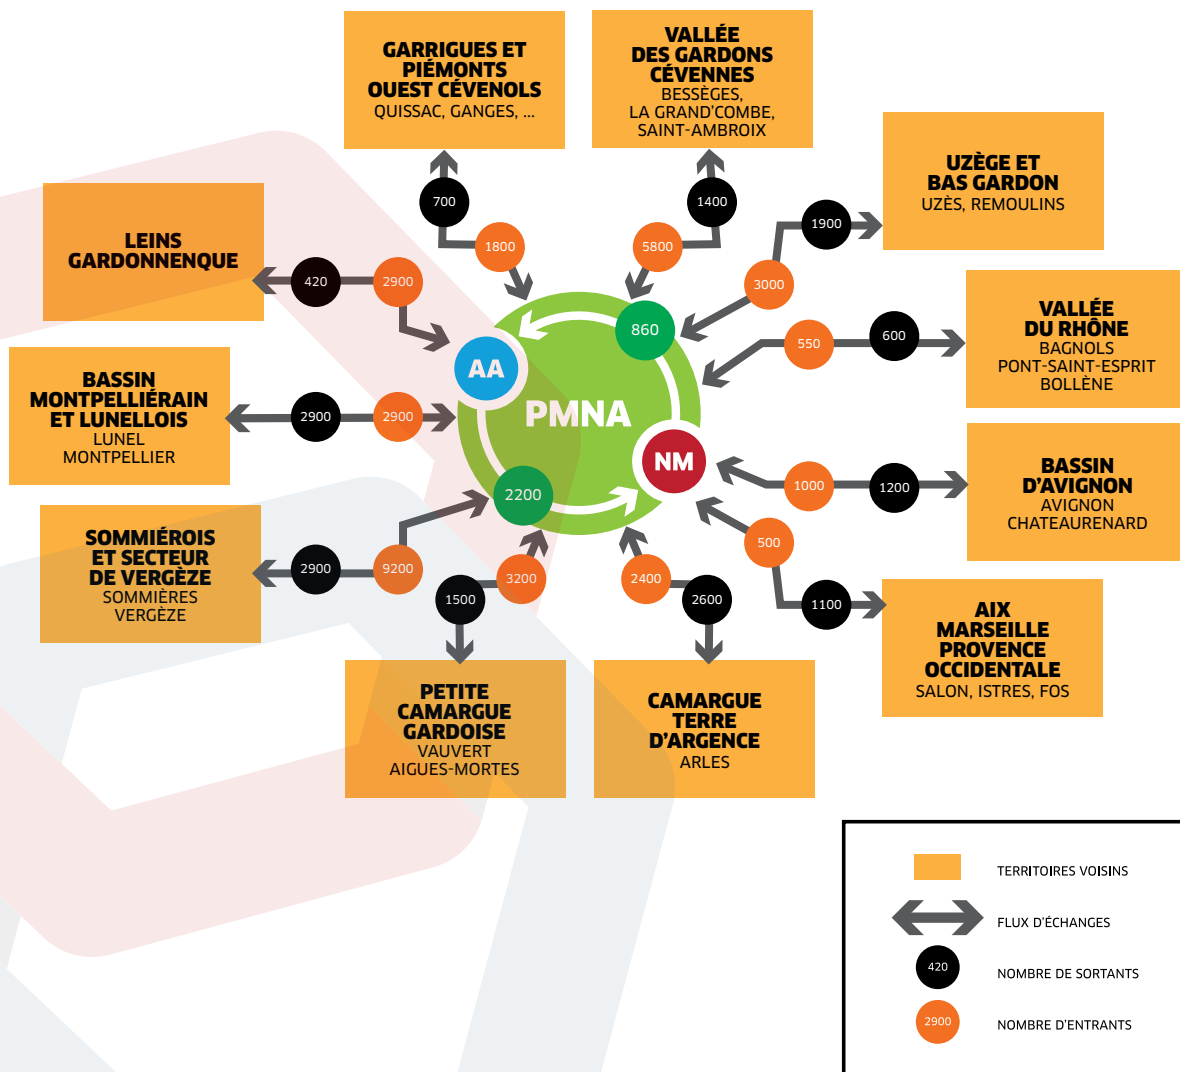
GARRIGUES ET PIÉMONTS OUEST CÉVENOLS
QUISSAC, GANGES, ...

VALLÉE DES GARDONS CÉVENNES
BESSÈGES, LA GRAND'COMBE, SAINT-AMBROIX

UZÈGE ET BAS GARDON
UZÈS, REMOULINS

LEINS GARDONNENQUE

VALLÉE DU RHÔNE
BAGNOLS
PONT-SAINT-ESPRIT
BOLLÈNE

BASSIN MONTPELLIÉRAIN ET LUNELLOIS
LUNEL
MONTPELLIER

BASSIN D'AVIGNON
AVIGNON
CHATEAURENARD

SOMMIÉROIS ET SECTEUR DE VERGÈZE
SOMMIÈRES
VERGÈZE

AIX MARSEILLE PROVENCE OCCIDENTALE
SALON, ISTRES, FOS

PETITE CAMARGUE GARDOISE
VAUVERT
AIGUES-MORTES

CAMARGUE TERRE D'ARGENCE
ARLES

PMNA
AA
NM
860
2200

700
1800
1400
5800
1900
3000
420
2900
550
600
2900
2900
1000
1200
2900
9200
3200
1500
2400
2600
500
1100

TERRITOIRES VOISINS
FLUX D'ÉCHANGES
420 NOMBRE DE SORTANTS
2900 NOMBRE D'ENTRANTS